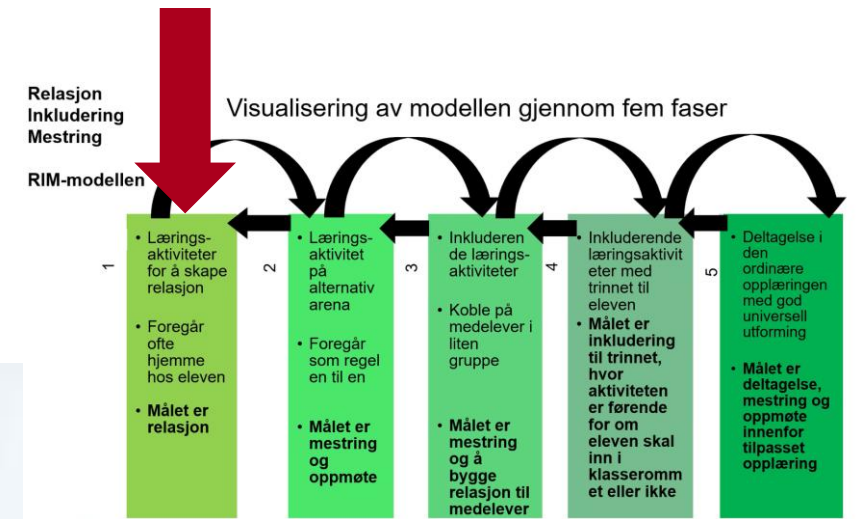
Relasjon
Inkludering
Mestring

RIM-modellen

Visualisering av modellen gjennom fem faser

1
- Læringsaktiviteter for å skape relasjon
- Foregår ofte hjemme hos eleven
- **Målet er relasjon**

2
- Læringsaktivitet på alternativ arena
- Foregår som regel en til en
- **Målet er mestring og oppmøte**

3
- Inkluderende læringsaktiviteter
- Koble på medelever i liten gruppe
- **Målet er mestring og å bygge relasjon til medelever**

4
- Inkluderende læringsaktiviteter med trinnet til eleven
- **Målet er inkludering til trinnet, hvor aktiviteten er førende for om eleven skal inn i klasserommet eller ikke**

5
- Deltagelse i den ordinære opplæringen med god universell utforming
- **Målet er deltagelse, mestring og oppmøte innenfor tilpasset opplæring**